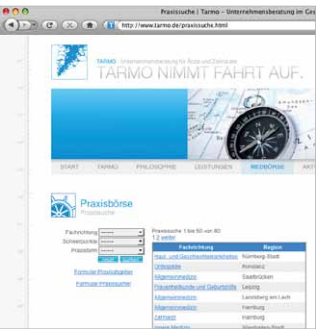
Praxissuche | Tarmo – Unternehmensberatung im Ge

http://www.tarmo.de/praxissuche.html

TARMO Unternehmensberatung für Ärzte und Zahnärzte

TARMO NIMMT FAHRT AUF.

START TARMO PHILOSOPHIE LEISTUNGEN MEDBÖRSE AKT

Praxisbörse

Praxissuche

Fachrichtung
Schwerpunkt
Praxisform

Formular Praxisabgeber

Formular Praxissucher

Praxissuche 1 bis 50 von 80
1 2 weiter

| Fachrichtung | Region |
|---|---|
| Haut- und Geschlechtskrankheiten | Nürnberg Stadt |
| Urologie | Konstanz |
| Allgemeinmedizin | Saarbrücken |
| Frauenheilkunde und Geburtshilfe | Leipzig |
| Allgemeinmedizin | Landsberg am Lech |
| Allgemeinmedizin | Hamburg |
| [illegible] | Hamburg |
| Innere Medizin | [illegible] |